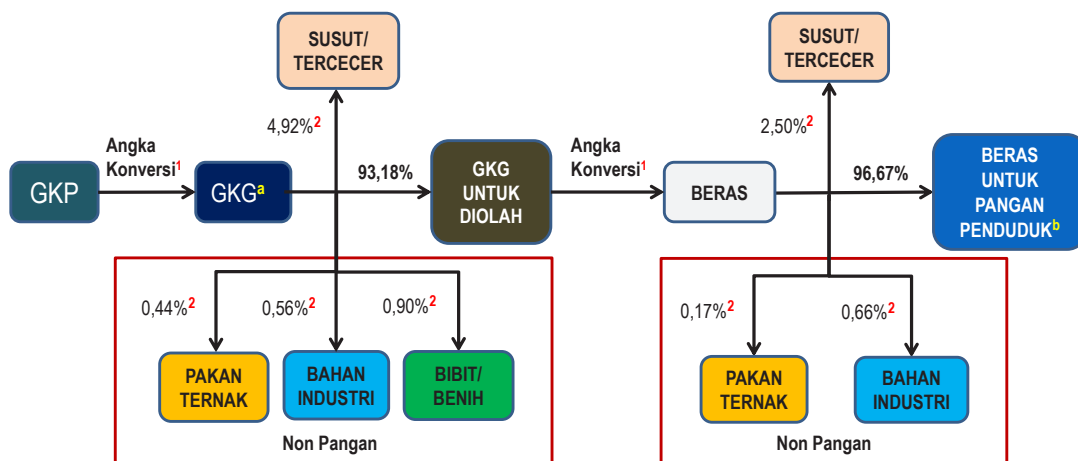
SUSUT/ TERCECER

4,92%$^2$

Angka Konversi$^1$

GKP

GKG$^a$

93,18%

GKG UNTUK DIOLAH

Angka Konversi$^1$

SUSUT/ TERCECER

2,50%$^2$

BERAS

96,67%

BERAS UNTUK PANGAN PENDUDUK$^b$

0,44%$^2$

0,56%$^2$

0,90%$^2$

PAKAN TERNAK

BAHAN INDUSTRI

BIBIT/ BENIH

Non Pangan

0,17%$^2$

0,66%$^2$

PAKAN TERNAK

BAHAN INDUSTRI

Non Pangan